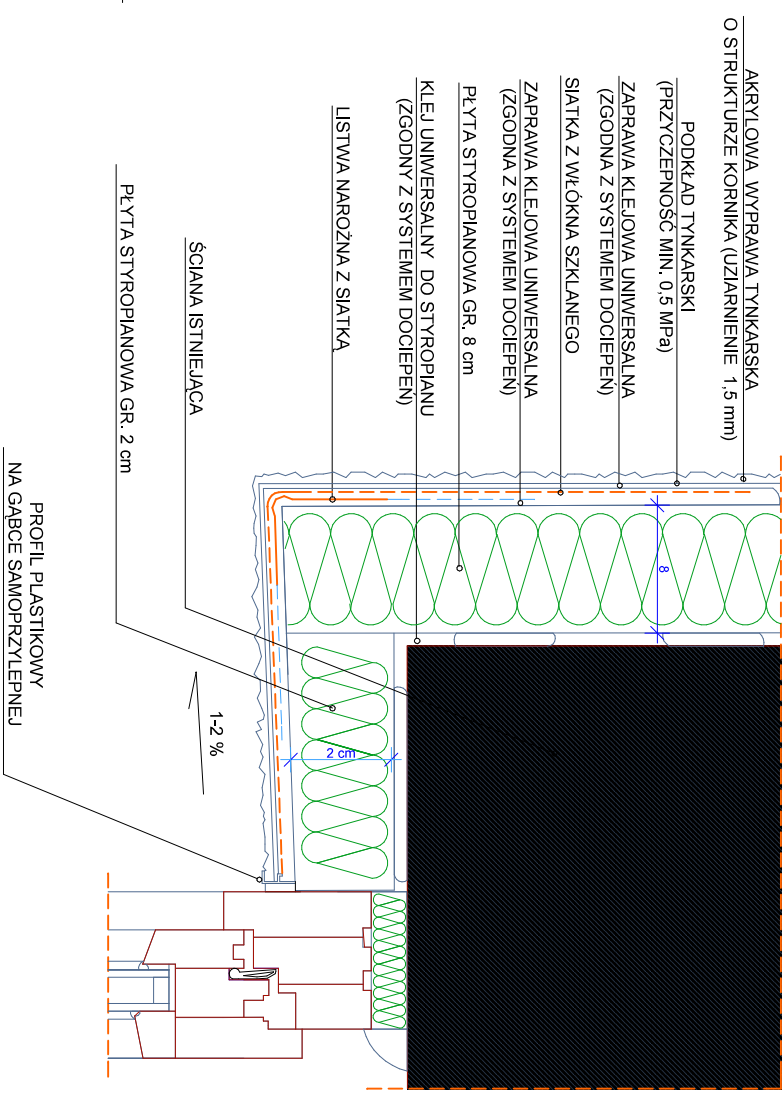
AKRYLOWA WYPRAWA TYNKARSKA O STRUKTURZE KORNIKA (UZIARNIENIE 1,5 mm)

PODKŁAD TYNKARSKI (PRZYCZEPNOŚĆ MIN. 0,5 MPa)

ZAPRAWA KLEJOWA UNIWERSALNA (ZGODNA Z SYSTEMEM DOCIEPEŃ)

SIATKA Z WŁÓKNA SZKLANEGO

ZAPRAWA KLEJOWA UNIWERSALNA (ZGODNA Z SYSTEMEM DOCIEPEŃ)

PŁYTA STYROPIANOWA GR. 8 cm

KLEJ UNIWERSALNY DO STYROPIANU (ZGODNY Z SYSTEMEM DOCIEPEŃ)

LISTWA NAROŻNA Z SIATKĄ

ŚCIANA ISTNIEJĄCA

PŁYTA STYROPIANOWA GR. 2 cm

PROFIL PLASTIKOWY NA GĄBCE SAMOPRZYLEPNEJ

1-2 %

8

2 cm